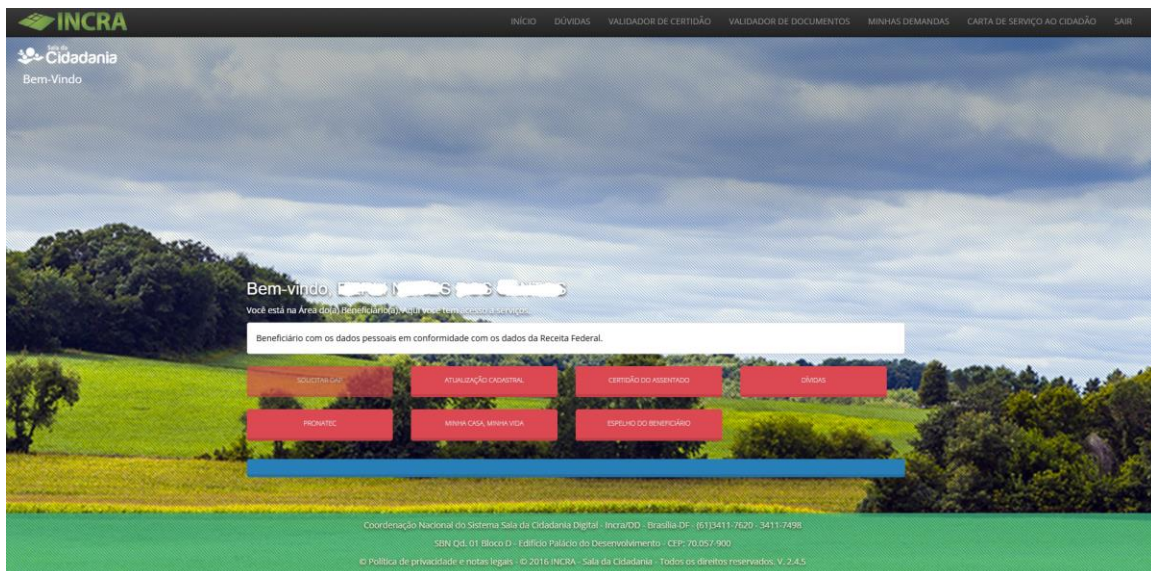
INCRA

INÍCIO DÚVIDAS VALIDADOR DE CERTIDÃO VALIDADOR DE DOCUMENTOS MINHAS DEMANDAS CARTA DE SERVIÇO AO CIDADÃO SAIR

Sala da Cidadania
Bem-Vindo

Bem-vindo, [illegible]

Você está na Área do(a) Beneficiário(a). Aqui você tem acesso a serviços.

Beneficiário com os dados pessoais em conformidade com os dados da Receita Federal.

SOLICITAR DAP | ATUALIZAÇÃO CADASTRAL | CERTIDÃO DO ASSENTADO | DÍVIDAS
PRONATEC | MINHA CASA, MINHA VIDA | ESPELHO DO BENEFICIÁRIO

Coordenação Nacional do Sistema Sala da Cidadania Digital - Incra/DD - Brasília-DF - (61)3411-7620 - 3411-7498
SBN Qd. 01 Bloco D - Edifício Palácio do Desenvolvimento - CEP: 70.057-900
© Política de privacidade e notas legais - © 2016 INCRA - Sala da Cidadania - Todos os direitos reservados. V. 2.4.5